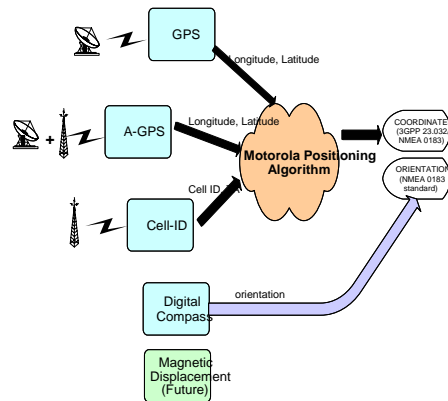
GPS

Longitude, Latitude

+

A-GPS

Longitude, Latitude

Motorola Positioning Algorithm

COORDINATE (3GPP 23.032 NMEA 0183)

Cell ID, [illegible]

Cell-ID

ORIENTATION (NMEA 0183 standard)

orientation

Digital Compass

Magnetic Displacement (Future)